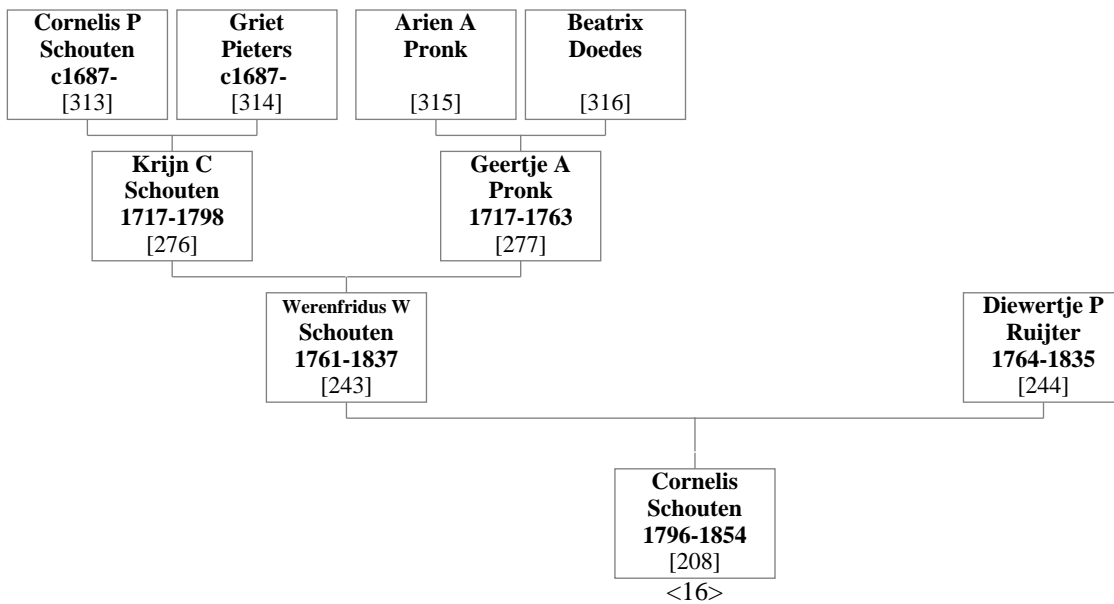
Cornelis P Schouten c1687- [313]

Griet Pieters c1687- [314]

Arien A Pronk [315]

Beatrix Doedes [316]

Krijn C Schouten 1717-1798 [276]

Geertje A Pronk 1717-1763 [277]

Werenfridus W Schouten 1761-1837 [243]

Diewertje P Ruijter 1764-1835 [244]

Cornelis Schouten 1796-1854 [208]

<16>